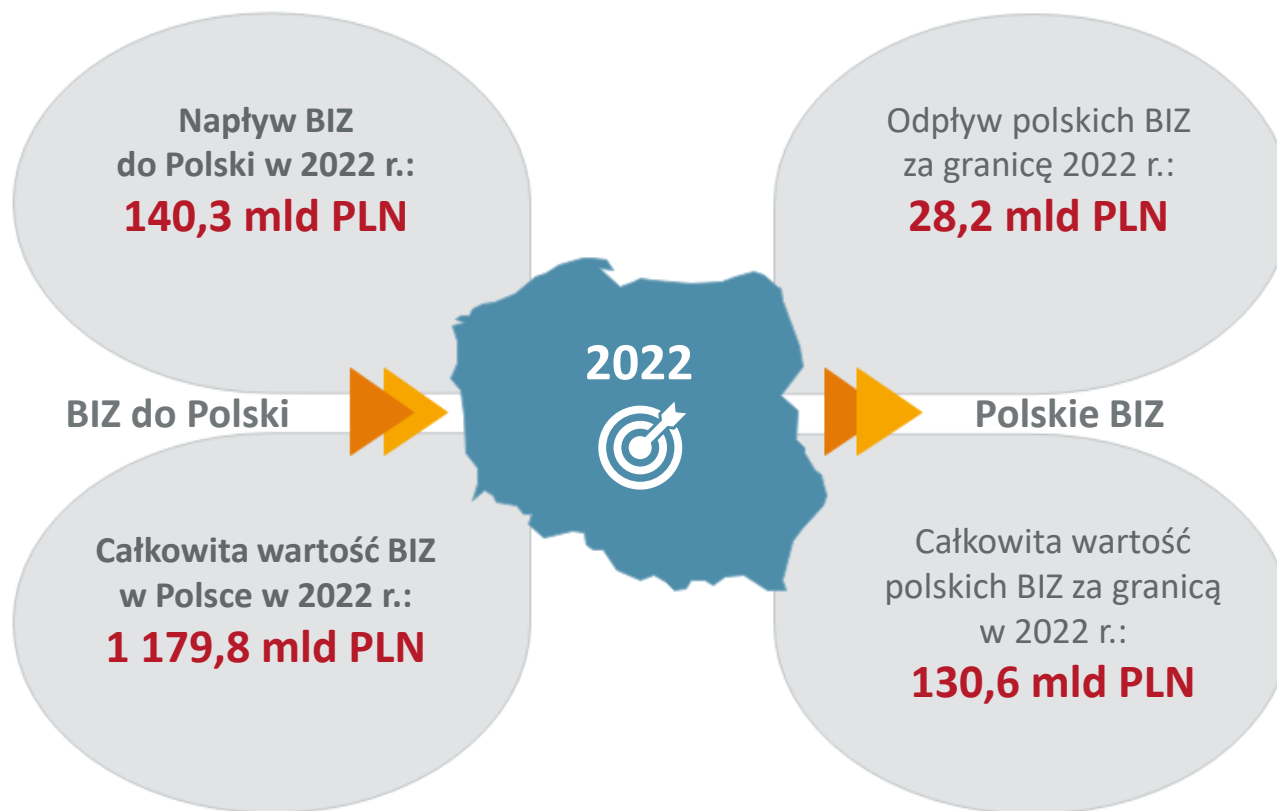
Napływ BIZ do Polski w 2022 r.:
140,3 mld PLN

Odpływ polskich BIZ za granicę 2022 r.:
28,2 mld PLN

BIZ do Polski

2022

Polskie BIZ

Całkowita wartość BIZ w Polsce w 2022 r.:
1 179,8 mld PLN

Całkowita wartość polskich BIZ za granicą w 2022 r.:
130,6 mld PLN